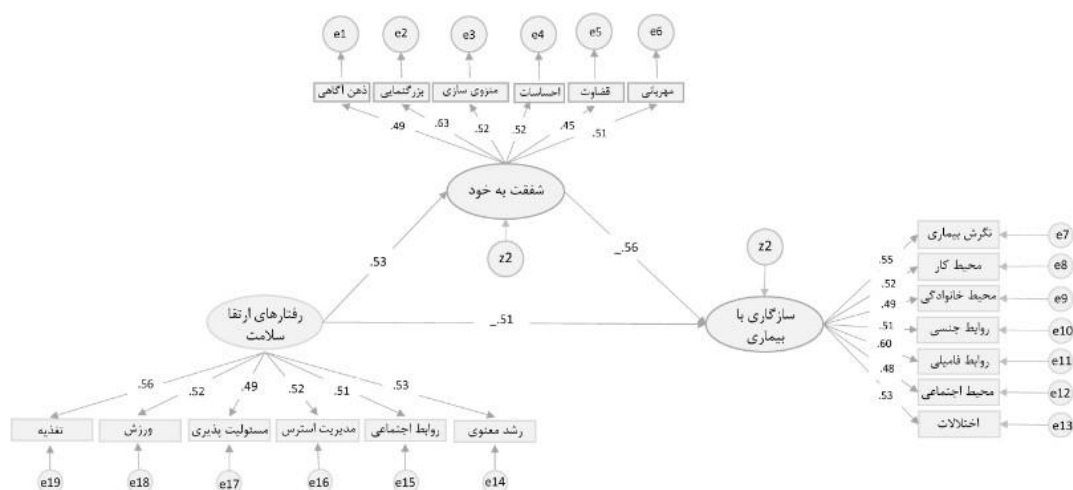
e1
e2
e3
e4
e5
e6

ذهن آگاهی
بزرگنمایی
منزوی سازی
احساسات
قضاوت
مهربانی

.49
.63
.52
.52
.45
.51

شفقت به خود

z2

.53

.56_

z2

نگرش بیماری
محیط کار
محیط خانوادگی
روابط جنسی
روابط فامیلی
محیط اجتماعی
اختلالات

e7
e8
e9
e10
e11
e12
e13

.55
.52
.49
.51
.60
.48
.53

رفتارهای ارتقا سلامت

.51_

سازگاری با بیماری

.56
.52
.49
.52
.51
.53

تغذیه
ورزش
مسئولیت پذیری
مدیریت استرس
روابط اجتماعی
رشد معنوی

e19
e18
e17
e16
e15
e14